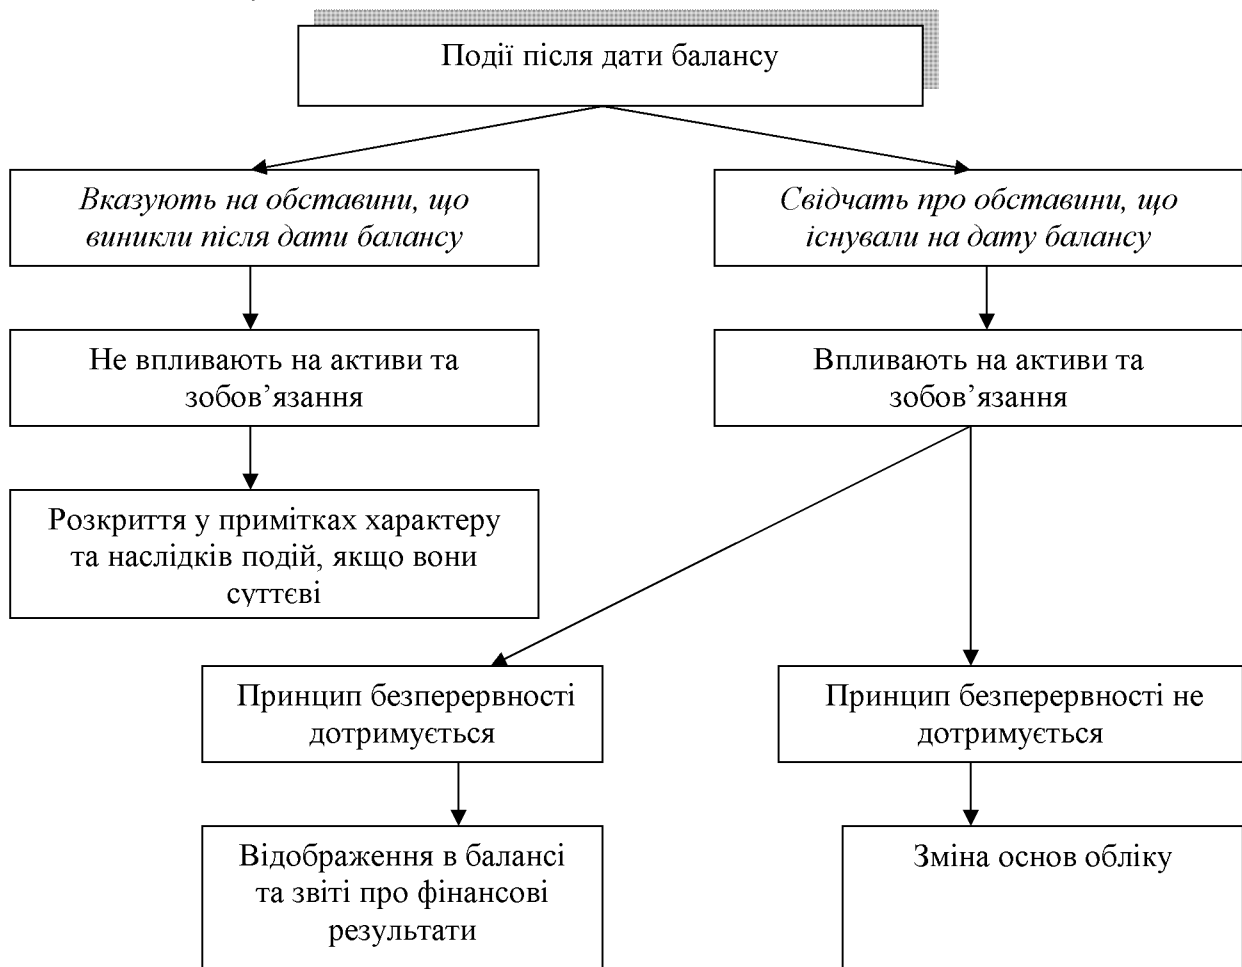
Події після дати балансу

Вказують на обставини, що виникли після дати балансу

Не впливають на активи та зобов’язання

Розкриття у примітках характеру та наслідків подій, якщо вони суттєві

Свідчать про обставини, що існували на дату балансу

Впливають на активи та зобов’язання

Принцип безперервності дотримується

Відображення в балансі та звіті про фінансові результати

Принцип безперервності не дотримується

Зміна основ обліку